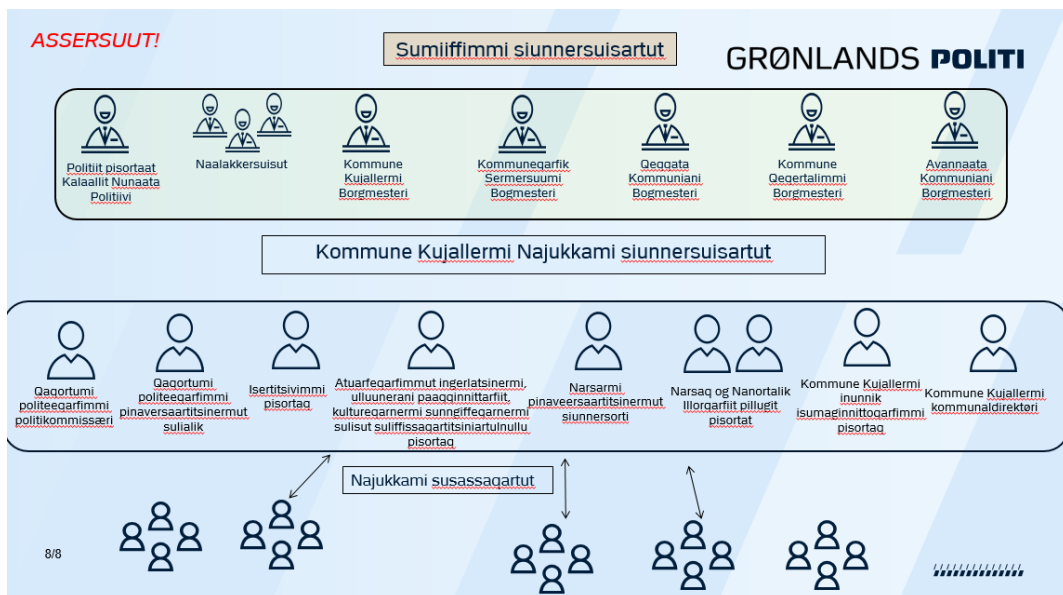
ASSERSUUT!

Sumiiffimmi siunnersuisartut

GRØNLANDS POLITI

Politiit pisortaat Kalaallit Nunaata Politiivi

Naalakkersuisut

Kommune Kujallermi Borgmesteri

Kommuneqarfik Sermersuumi Borgmesteri

Qeqqata Kommuniani Borgmesteri

Kommune Qeqertalimmi Borgmesteri

Avannaata Kommuniani Borgmesteri

Kommune Kujallermi Najukkami siunnersuisartut

Qaqortumi politeeqarfimmi politikommissæri

Qaqortumi politeeqarfimmi pinaversaartitsinermut sulialik

Isertitsivimmi pisortaq

Atuarfeqarfimmut ingerlatsinermi, ulluunerani paaqqinnittarfiit, kultureqarnermi sunngiffeqarnermi sulisut suliffissaqartitsiniartulnullu pisortaq

Narsarmi pinaveersaartitsinermut siunnersorti

Narsaq og Nanortalik Illorqarfiit pillugit pisortat

Kommune Kujallermi inunnik isumaginnittoqarfimmi pisortaq

Kommune Kujallermi kommunaldirektøri

Najukkami susassaqartut

8/8